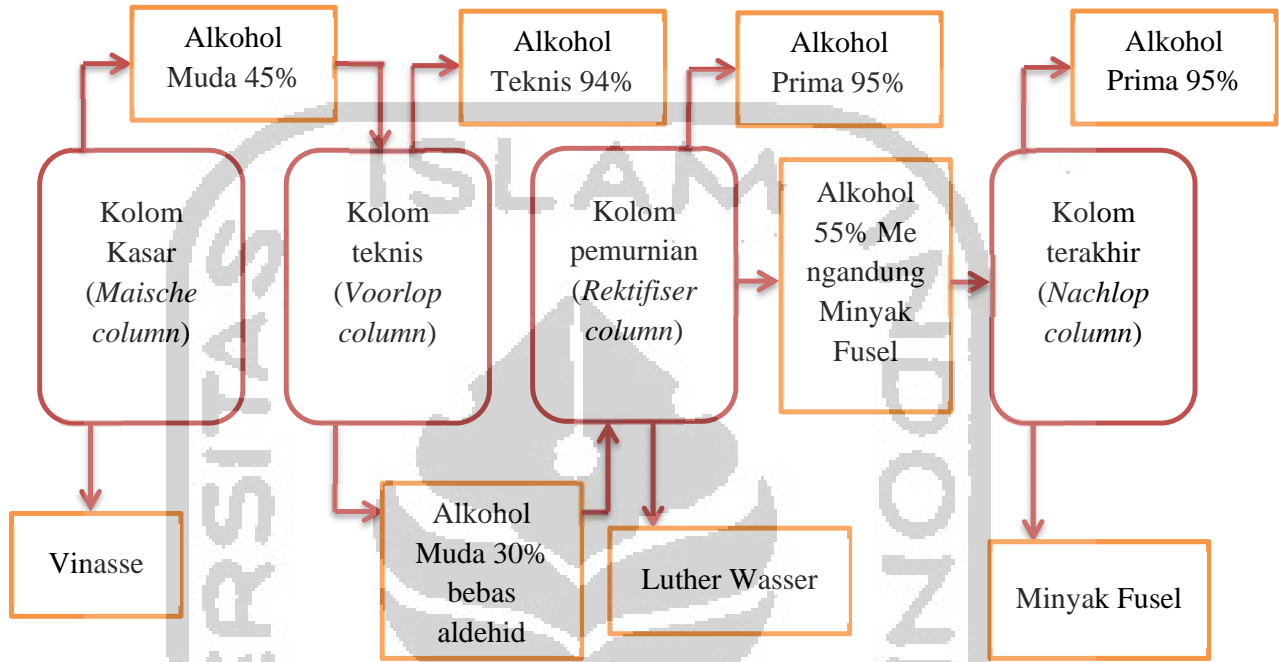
Alkohol Muda 45%

Alkohol Teknis 94%

Alkohol Prima 95%

Alkohol Prima 95%

Kolom Kasar (*Maische column*)

Kolom teknis (*Voorlop column*)

Kolom pemurnian (*Rektifiser column*)

Alkohol 55% Me ngandung Minyak Fusel

Kolom terakhir (*Nachlop column*)

Vinasse

Alkohol Muda 30% bebas aldehid

Luther Wasser

Minyak Fusel